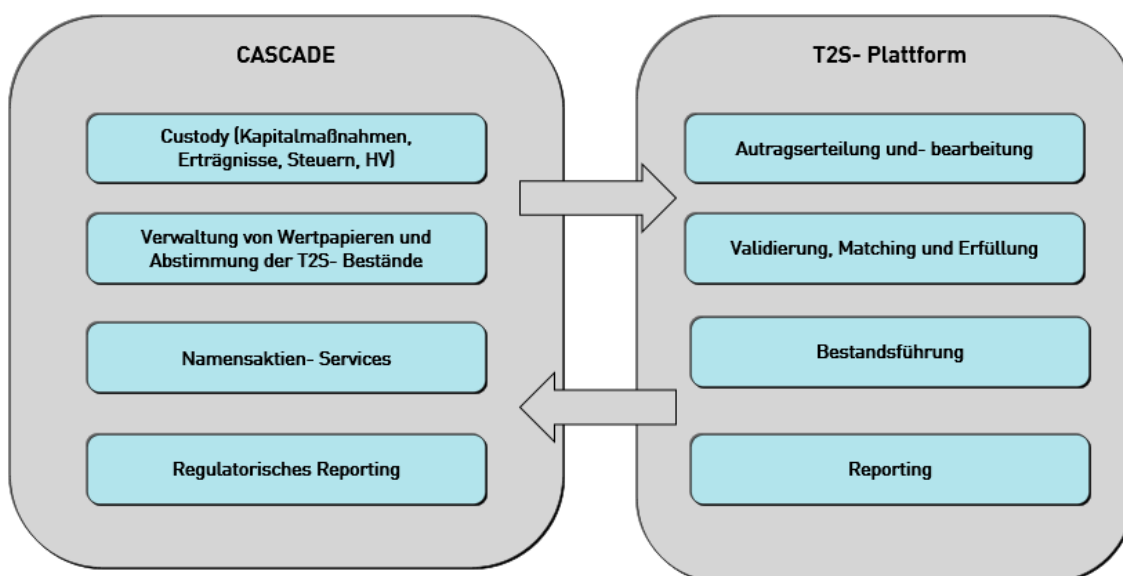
CASCADE

Custody (Kapitalmaßnahmen, Erträgnisse, Steuern, HV)

Verwaltung von Wertpapieren und Abstimmung der T2S- Bestände

Namensaktien- Services

Regulatorisches Reporting

T2S- Plattform

Autragserteilung und- bearbeitung

Validierung, Matching und Erfüllung

Bestandsführung

Reporting